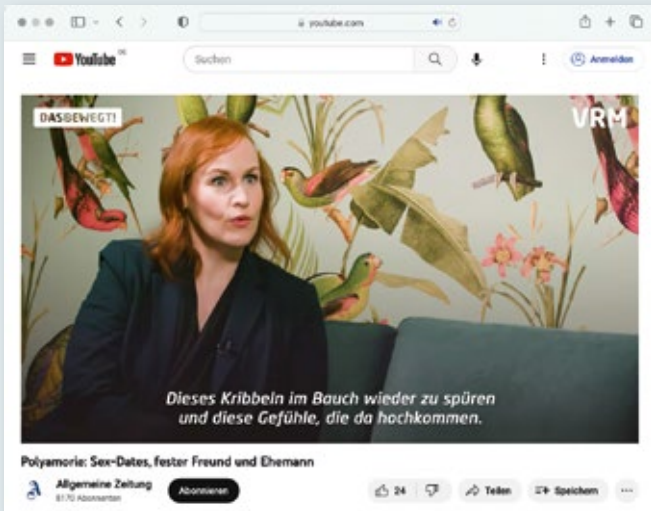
youtube.com

YouTube DE

Suchen

Anmelden

DAS BEWEGT!

VRM

Dieses Kribbeln im Bauch wieder zu spüren und diese Gefühle, die da hochkommen.

Polyamorie: Sex-Dates, fester Freund und Ehemann

Allgemeine Zeitung
6170 Abonnenten

Abonnieren

24

Teilen

Speichern

...